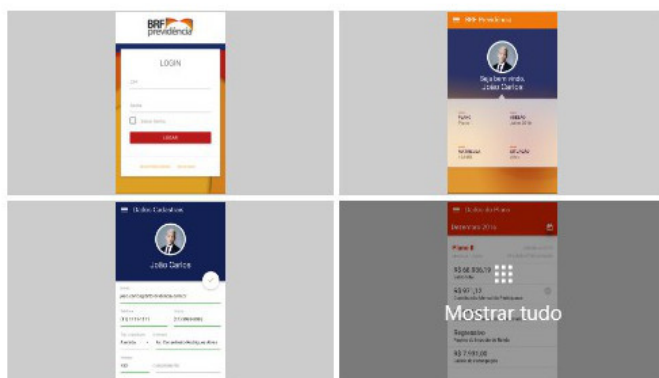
BRF previdência

LOGIN

CPF

Senha

LOGAR

BRF Previdência

Seja bem vindo, João Carlos

Dados Cadastrais

João Carlos

Dados do Plano

Dezembro 2016

Plano II

R$ 68.806,19

R$ 97,13

Mostrar tudo

R$ 7.191,00